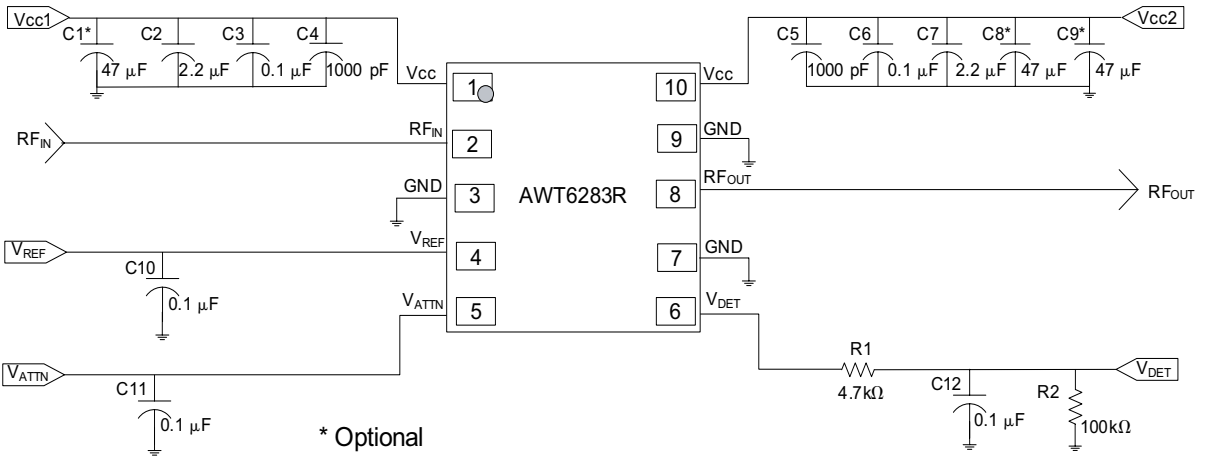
Vcc1
C1* C2 C3 C4
47 $\mu$F 2.2 $\mu$F 0.1 $\mu$F 1000 pF
Vcc
1
10
Vcc
C5 C6 C7 C8* C9*
Vcc2
1000 pF 0.1 $\mu$F 2.2 $\mu$F 47 $\mu$F 47 $\mu$F
RF$_{IN}$
RF$_{IN}$
2
9
GND
GND
3
AWT6283R
8
RF$_{OUT}$
RF$_{OUT}$
V$_{REF}$
V$_{REF}$
4
7
GND
C10
0.1 $\mu$F
V$_{ATTN}$
5
6
V$_{DET}$
R1
4.7k$\Omega$
V$_{ATTN}$
C11
0.1 $\mu$F
C12
0.1 $\mu$F
R2
100k$\Omega$
V$_{DET}$
* Optional